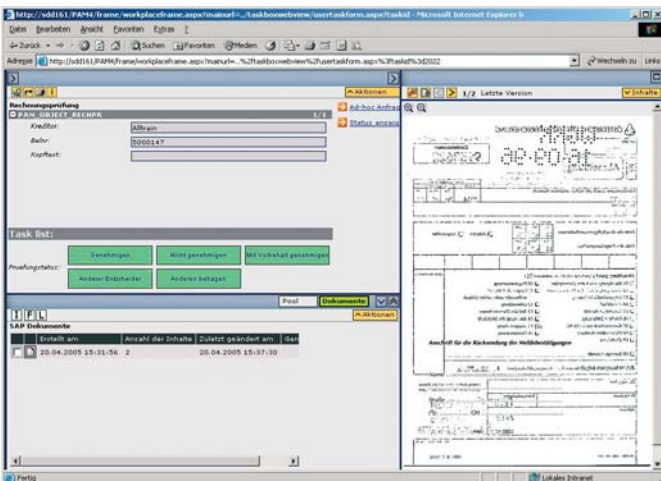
http://sdd161/PAM4/frame/workplaceframe.aspx?mainurl=../taskboxwebview/usertaskform.aspx?taskid - Microsoft Internet Explorer b

Datei Bearbeiten Ansicht Favoriten Extras ?

Zurück Suchen Favoriten Medien

Adresse http://sdd161/PAM4/frame/workplaceframe.aspx?mainurl=..%2ftaskboxwebview%2fusertaskform.aspx%3ftaskid%3d2022 Wechseln zu Links

Aktionen

Rechnungsprüfung

PAM_OBJECT_RECHPR 1/1

Kreditor: Allfrain

Beleg: 5000147

Kopftext:

Ad-hoc Anfrage

Status anzeigen

1/2 Letzte Version

Inhalte

Task list:

Prüfungsstatus:

Genehmigen

Nicht genehmigen

Mit Vorbehalt genehmigen

Anderer Entscheider

Anderen befragen

Pool Dokumente

Aktionen

SAP Dokumente

| Erstellt am | Anzahl der Inhalte | Zuletzt geändert am | Ger |
|---|---|---|---|
| 20.04.2005 15:31:56 | 2 | 20.04.2005 15:37:30 | |

Anschrift für die Rücksendung der Meldebestätigungen

Fertig

Lokales Intranet